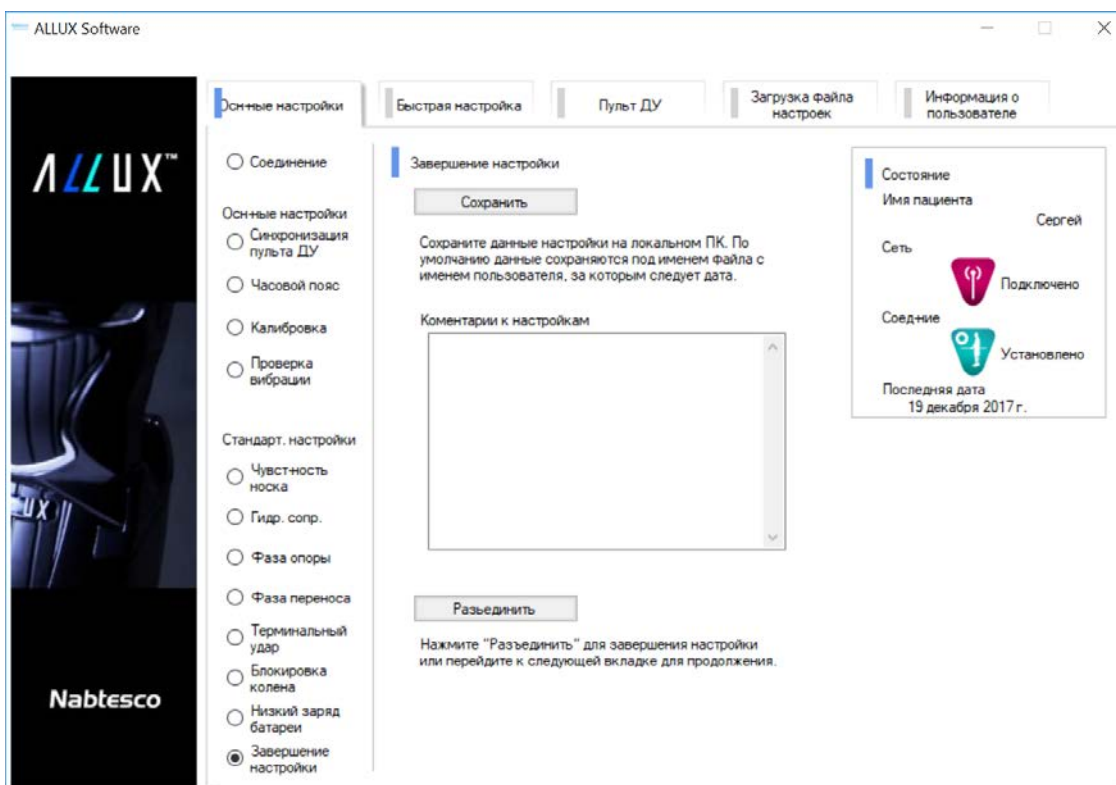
ALLUX Software

ALLUX™

ALLUX

Nabtesco

Осн-ные настройки

Быстрая настройка

Пульт ДУ

Загрузка файла настроек

Информация о пользователе

Соединение

Осн-ные настройки

Синхронизация пульта ДУ

Часовой пояс

Калибровка

Проверка вибрации

Стандарт. настройки

Чувст-ность носка

Гидр. сопр.

Фаза опоры

Фаза переноса

Терминальный удар

Блокировка колена

Низкий заряд батареи

Завершение настройки

Завершение настройки

Сохранить

Сохраните данные настройки на локальном ПК. По умолчанию данные сохраняются под именем файла с именем пользователя, за которым следует дата.

Коментарии к настройкам

Разъединить

Нажмите "Разъединить" для завершения настройки или перейдите к следующей вкладке для продолжения.

Состояние

Имя пациента

Сергей

Сеть

Подключено

Соед-ние

Установлено

Последняя дата

19 декабря 2017 г.